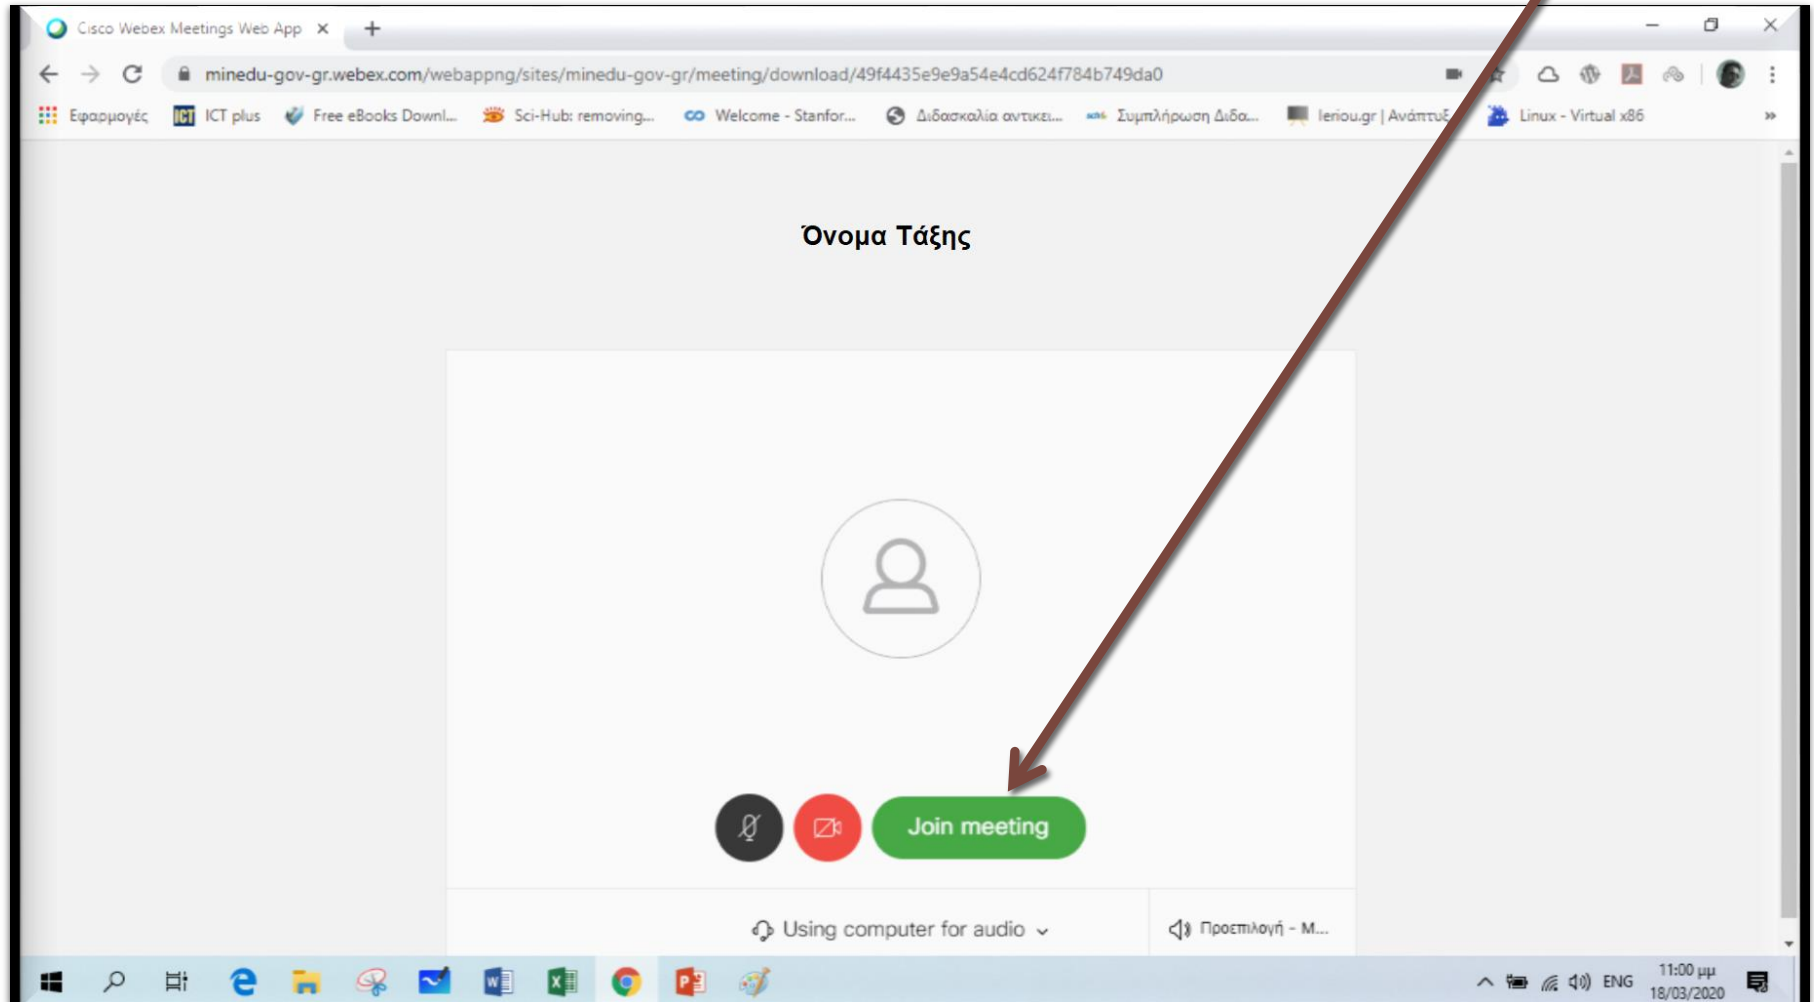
Cisco Webex Meetings Web App ×
+

minedu-gov-gr.webex.com/webappng/sites/minedu-gov-gr/meeting/download/49f4435e9e9a54e4cd624f784b749da0

Εφαρμογές ICT plus Free eBooks Downl... Sci-Hub: removing... Welcome - Stanfor... Διδασκαλία αντικει... Συμπλήρωση Διδα... leriou.gr | Ανάπτυξ Linux - Virtual x86 »

Όνομα Τάξης

Join meeting

Using computer for audio

Προεπιλογή - Μ...

ENG 11:00 μμ 18/03/2020